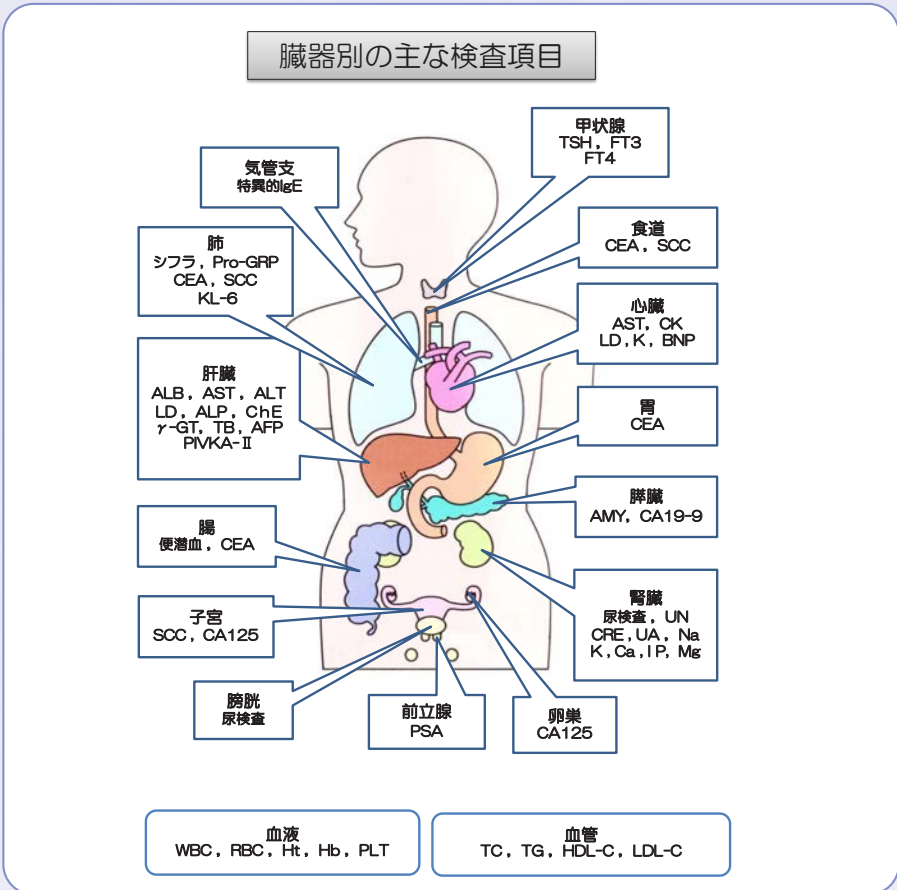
臓器別の主な検査項目

気管支
特異的IgE

甲状腺
TSH，FT3
FT4

肺
シフラ，Pro-GRP
CEA，SCC
KL-6

食道
CEA，SCC

心臓
AST，CK
LD，K，BNP

肝臓
ALB，AST，ALT
LD，ALP，ChE
γ-GT，TB，AFP
PIVKA-Ⅱ

胃
CEA

膵臓
AMY，CA19-9

腸
便潜血，CEA

腎臓
尿検査，UN
CRE，UA，Na
K，Ca，IP，Mg

子宮
SCC，CA125

膀胱
尿検査

前立腺
PSA

卵巣
CA125

血液
WBC，RBC，Ht，Hb，PLT

血管
TC，TG，HDL-C，LDL-C